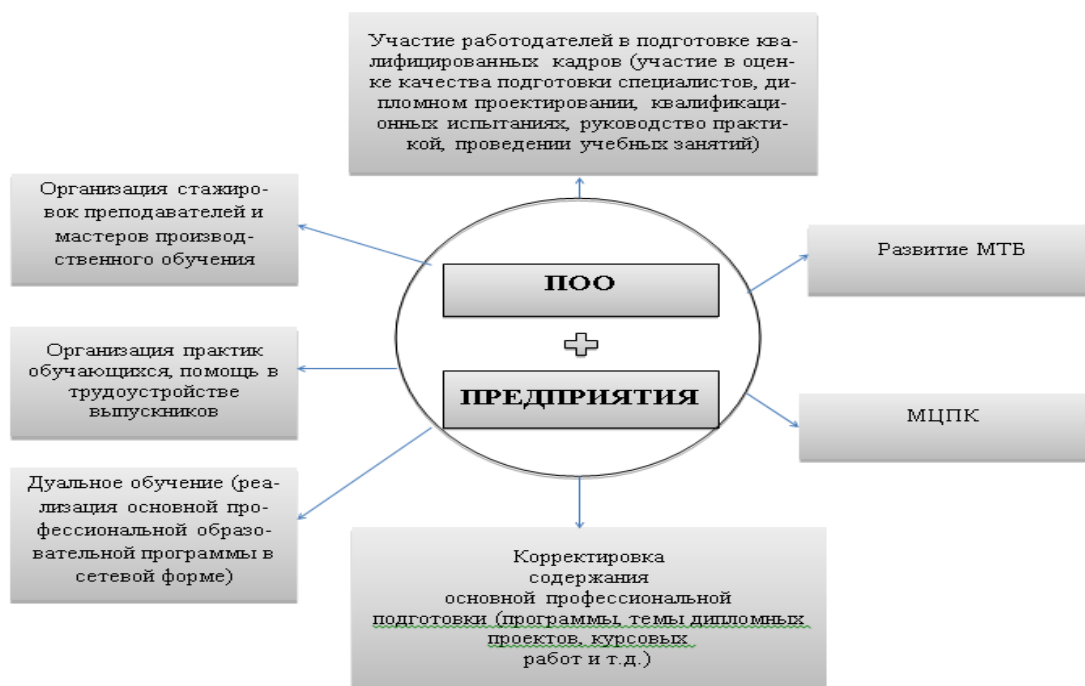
Участие работодателей в подготовке квалифицированных кадров (участие в оценке качества подготовки специалистов, дипломном проектировании, квалификационных испытаниях, руководство практикой, проведении учебных занятий)

Организация стажировок преподавателей и мастеров производственного обучения

ПОО

+

ПРЕДПРИЯТИЯ

Развитие МТБ

Организация практик обучающихся, помощь в трудоустройстве выпускников

МЦПК

Дуальное обучение (реализация основной профессиональной образовательной программы в сетевой форме)

Корректировка содержания основной профессиональной подготовки (программы, темы дипломных проектов, курсовых работ и т.д.)